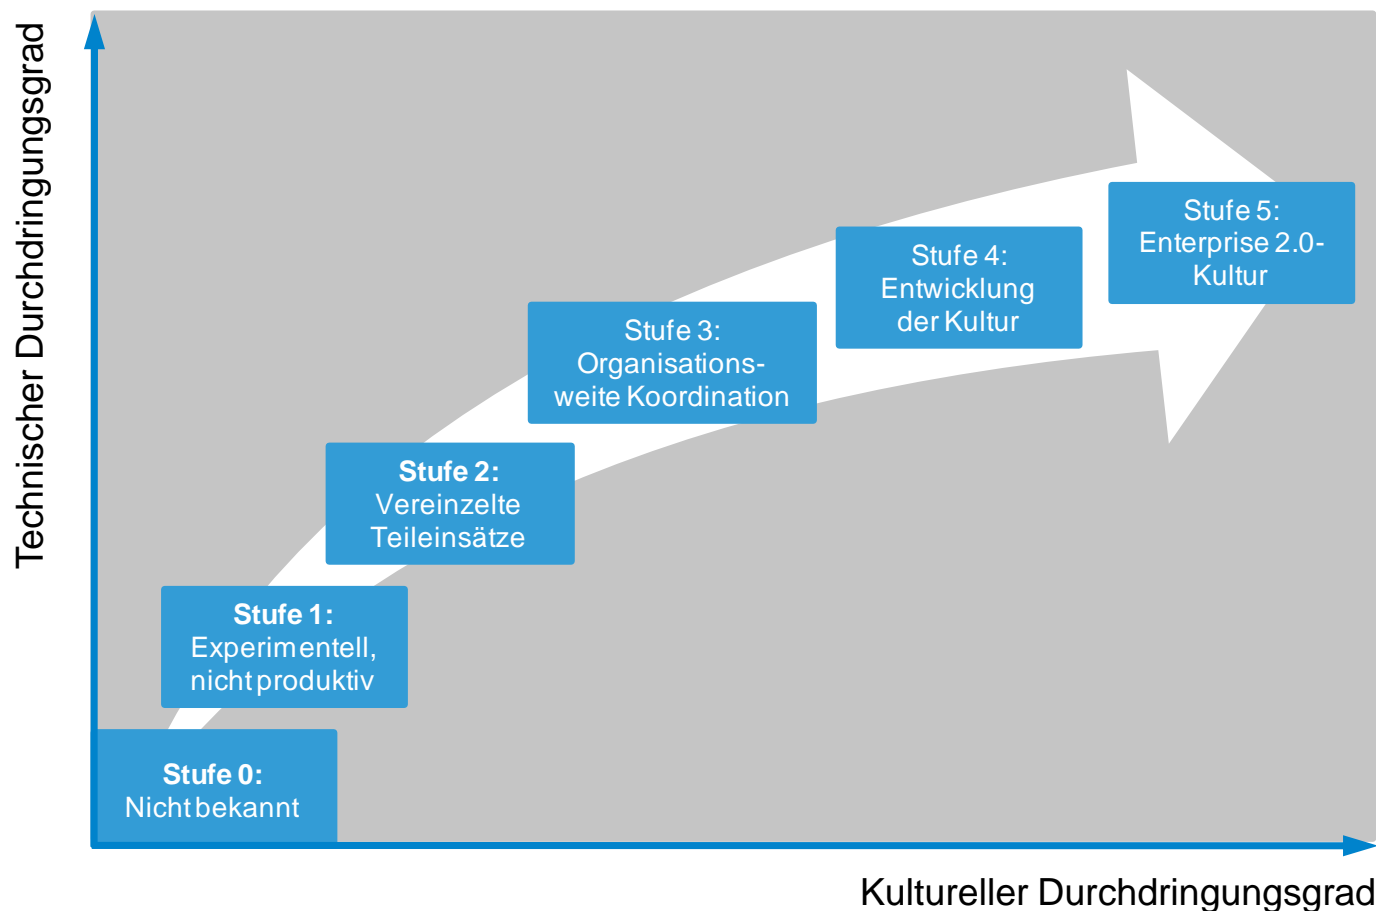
Technischer Durchdringungsgrad

Stufe 5: Enterprise 2.0-Kultur

Stufe 4: Entwicklung der Kultur

Stufe 3: Organisations-weite Koordination

Stufe 2: Vereinzelte Teileinsätze

Stufe 1: Experimentell, nicht produktiv

Stufe 0: Nicht bekannt

Kultureller Durchdringungsgrad